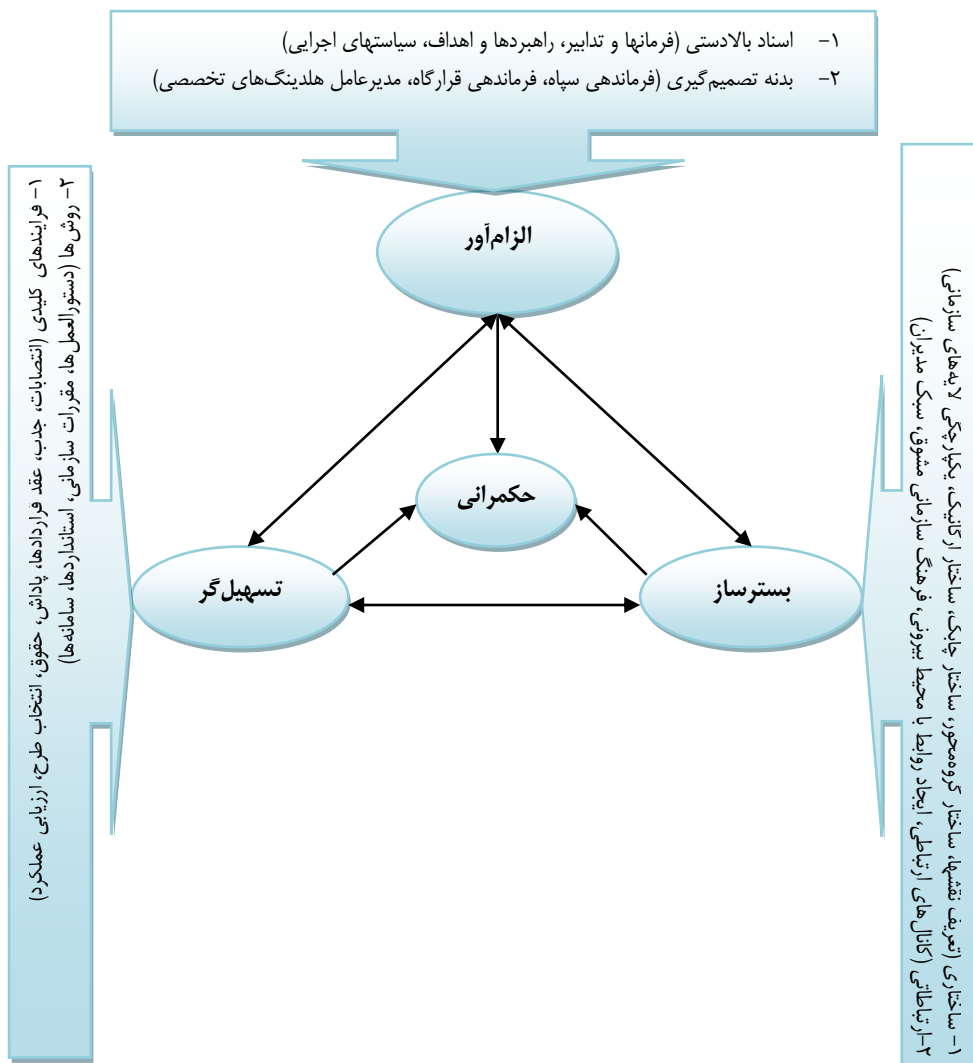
۱- اسناد بالادستی (فرمانها و تدابیر، راهبردها و اهداف، سیاستهای اجرایی)
۲- بدنه تصمیم‌گیری (فرماندهی سپاه، فرماندهی قرارگاه، مدیرعامل هلدینگ‌های تخصصی)

الزام‌آور

حکمرانی

تسهیل‌گر

بسترساز

۱- فرایندهای کلیدی (انتصابات، جذب، عقد قراردادها، پاداش، حقوق، انتخاب طرح، ارزیابی عملکرد)
۲- روش‌ها (دستورالعمل‌ها، مقررات سازمانی، استانداردها، سامانه‌ها)

۱- ساختاری (تعریف تقسیط ساختار گروه‌محور، ساختار ارگانیک، چابک، یکپارچگی لایه‌های سازمانی)
۲-ارتباطی (کانال‌های ارتباطی، ایجاد روابط با محیط بیرونی، فرهنگ سازمانی مشوق، سبک مدیران)